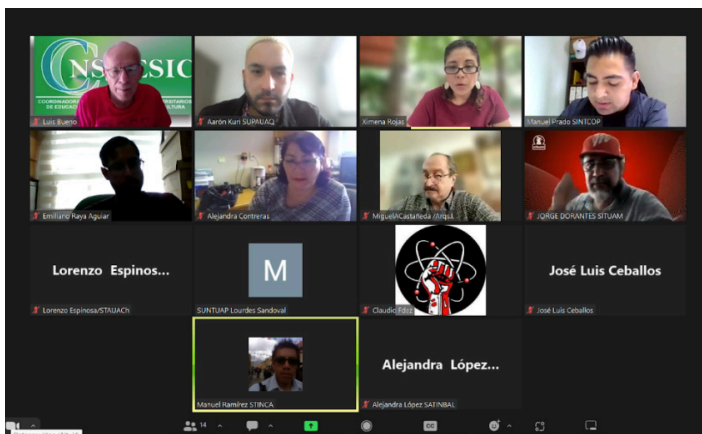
CNSESIC
COORDINADORA NACIONAL DE SINDICATOS UNIVERSITARIOS DE EDUCACIÓN SUPERIOR, INVESTIGACIÓN Y CULTURA

Luis Bueno

Aarón Kuri SUPAUAQ

Ximena Rojas

Manuel Prado SINTCOP

Emiliano Raya Aguiar

Alejandra Contreras

MiguelACastañeda /Arqui

JORGE DORANTES SITUAM

Lorenzo Espinos...

Lorenzo Espinosa/STAUACh

M

SUNTUAP Lourdes Sandoval

Claudio Fdz

José Luis Ceballos

José Luis Ceballos

Manuel Ramírez STINCA

Alejandra López...

Alejandra López SATINBAL

14